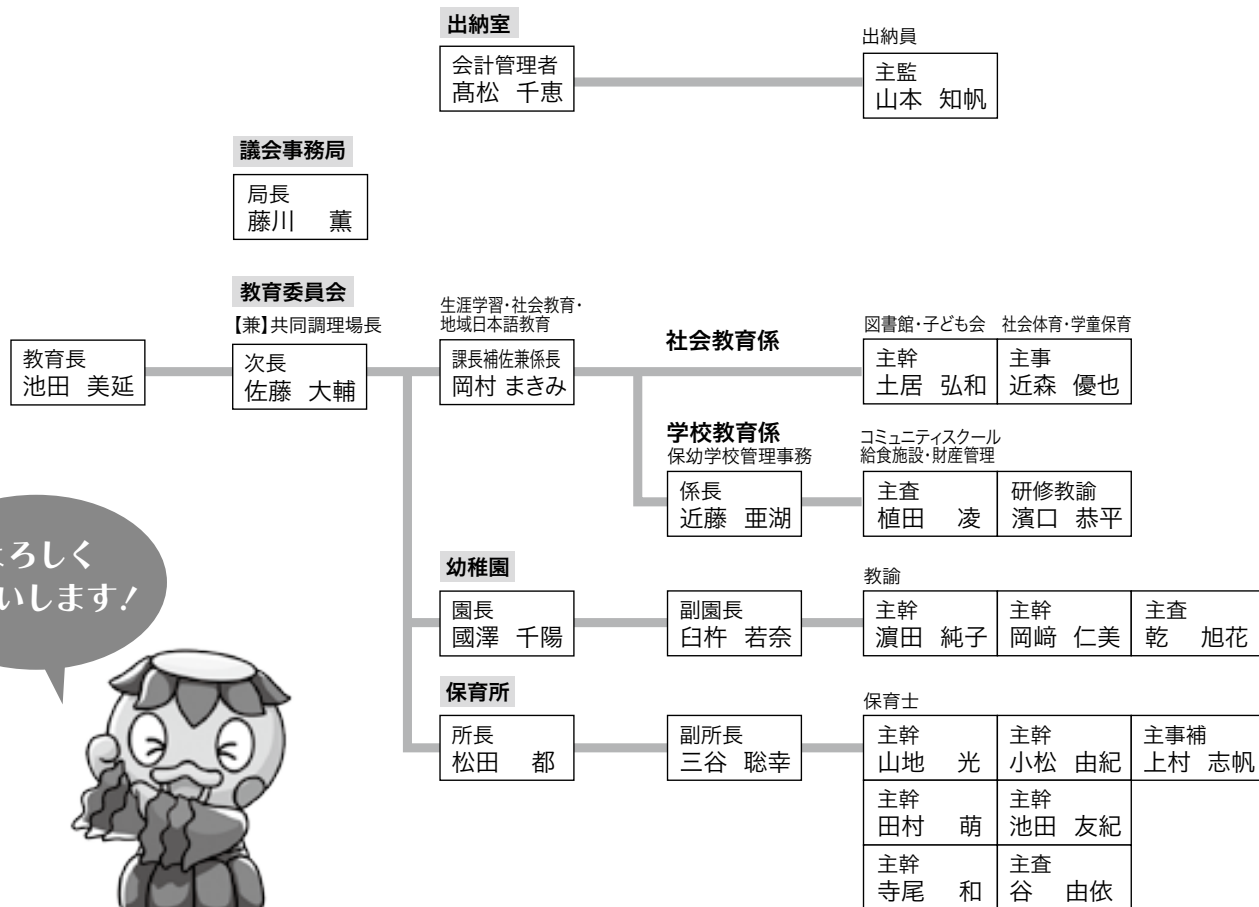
出納室

会計管理者
髙松 千恵

出納員

主監
山本 知帆

議会事務局

局長
藤川 薫

教育委員会
【兼】共同調理場長

教育長
池田 美延

次長
佐藤 大輔

生涯学習・社会教育・地域日本語教育

課長補佐兼係長
岡村 まきみ

社会教育係

図書館・子ども会

主幹
土居 弘和

社会体育・学童保育

主事
近森 優也

学校教育係
保幼学校管理事務

係長
近藤 亜湖

コミュニティスクール
給食施設・財産管理

主査
植田 凌

研修教諭
濱口 恭平

幼稚園

園長
國澤 千陽

副園長
臼杵 若奈

教諭

主幹
濵田 純子

主幹
岡﨑 仁美

主査
乾 旭花

保育所

所長
松田 都

副所長
三谷 聡幸

保育士

主幹
山地 光

主幹
小松 由紀

主事補
上村 志帆

主幹
田村 萌

主幹
池田 友紀

主幹
寺尾 和

主査
谷 由依

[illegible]ろしく
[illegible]いします！